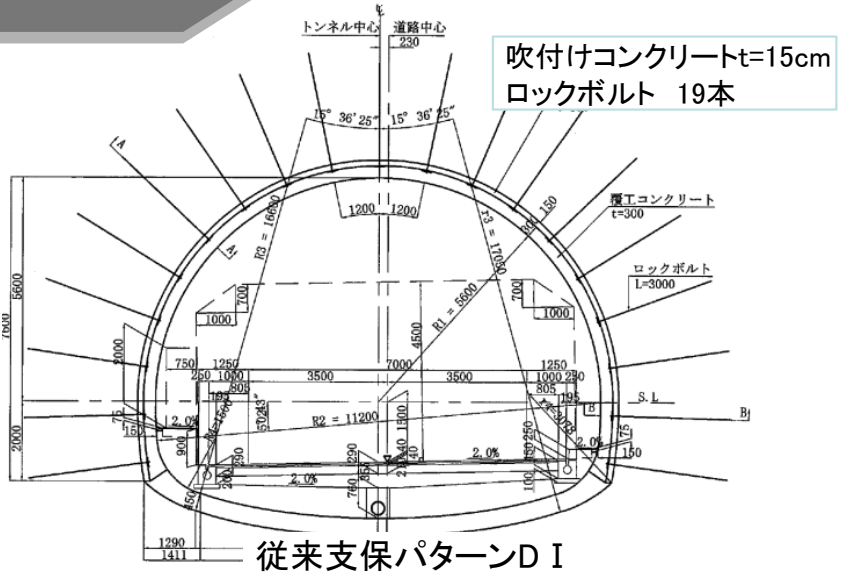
トンネル中心 道路中心
230

吹付けコンクリートt=15cm
ロックボルト 19本

15° 36' 25" 15° 36' 25"

A

1200 1200

R3 = 16600

r3 = 17030

300 150

覆工コンクリート
t=300

A

ロックボルト
L=3000

5600

7600

700
1000

R1 = 5600

700
1000

4500

2000

750 1250
250 1000
805
195

3500

7000
3500

1250
1000 250
805
195

S.L

B

B

R2 = 11200

2.0%

75
150

900

1500

2.0%

75
150

2000

2.0%

2.0%

2.0%

250 150

100

450

1290
1411

従来支保パターンＤＩ